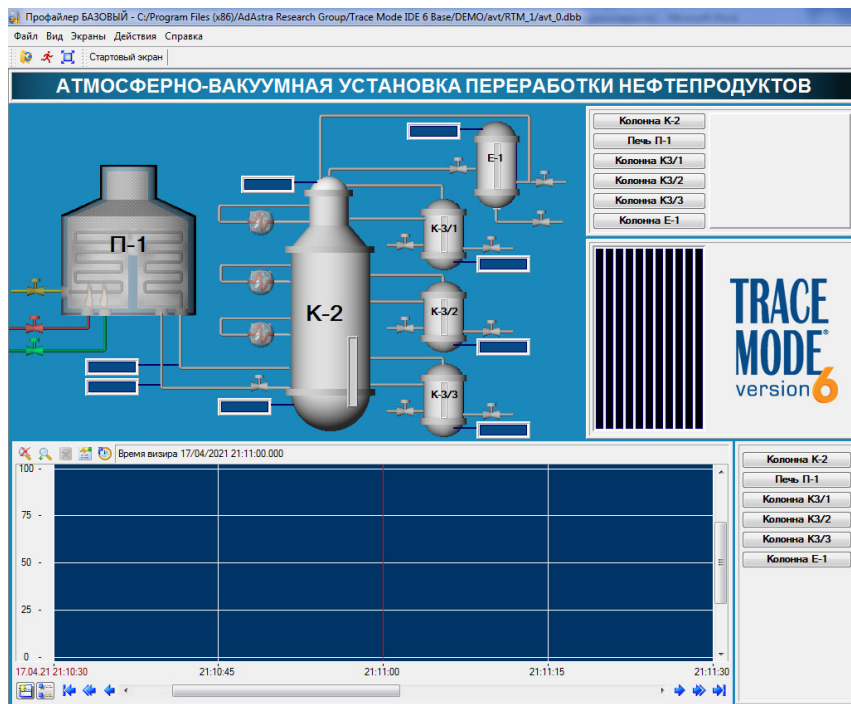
Профайлер БАЗОВЫЙ - C:/Program Files (x86)/AdAstra Research Group/Trace Mode IDE 6 Base/DEMO/avt/RTM_1/avt_0.dbb

Файл Вид Экраны Действия Справка

Стартовый экран

АТМОСФЕРНО-ВАКУУМНАЯ УСТАНОВКА ПЕРЕРАБОТКИ НЕФТЕПРОДУКТОВ

П-1

К-2

Е-1

К-3/1

К-3/2

К-3/3

Колонна К-2
Печь П-1
Колонна К3/1
Колонна К3/2
Колонна К3/3
Колонна Е-1

TRACE MODE® version 6

Время визира 17/04/2021 21:11:00.000

100
75
50
25
0

17.04.21 21:10:30
21:10:45
21:11:00
21:11:15
21:11:30

Колонна К-2
Печь П-1
Колонна К3/1
Колонна К3/2
Колонна К3/3
Колонна Е-1